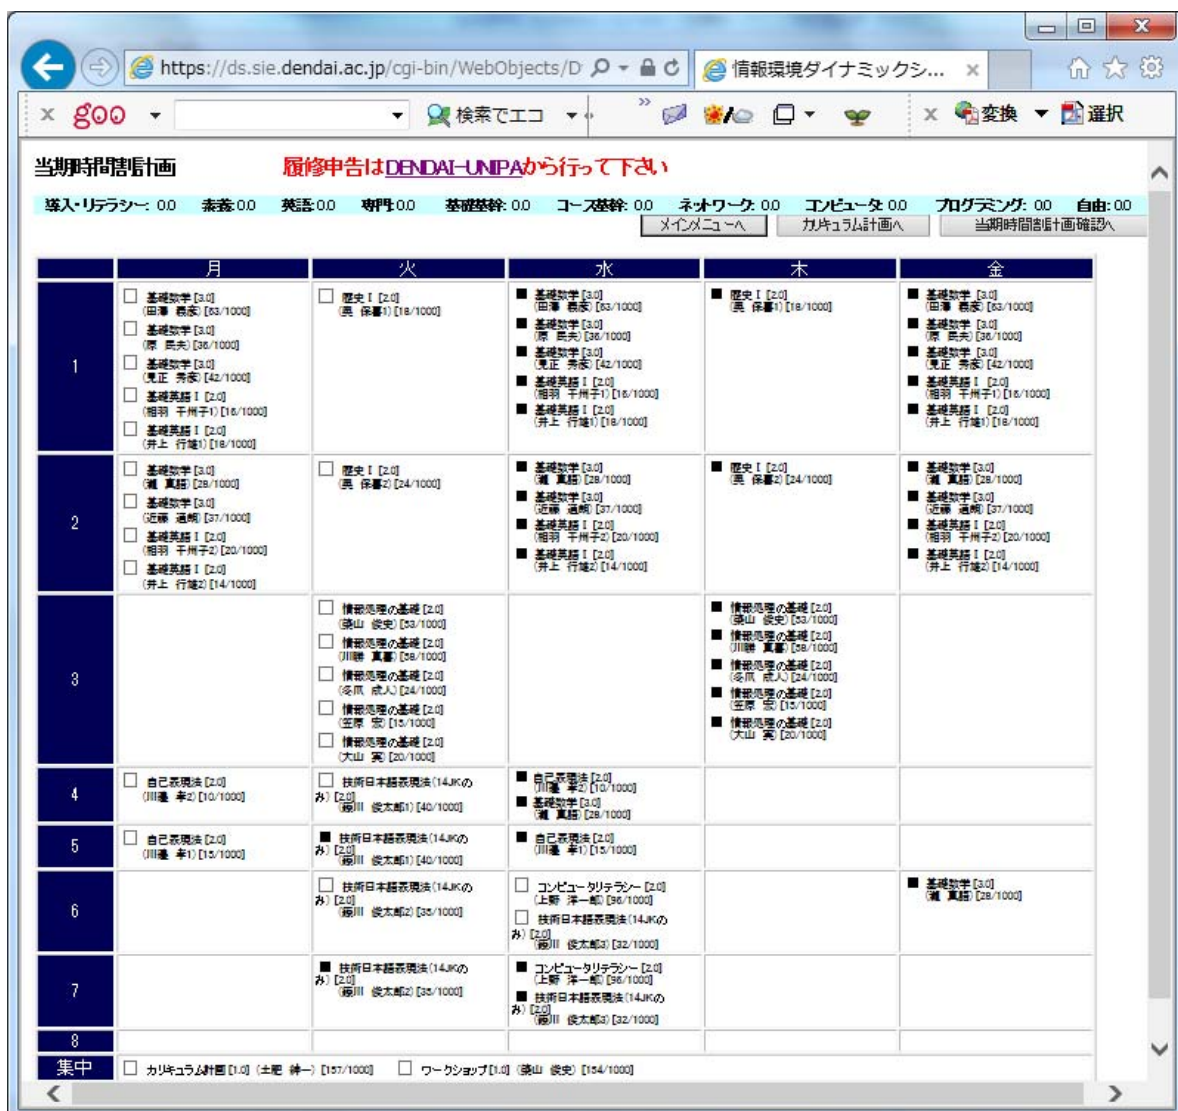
https://ds.sie.dendai.ac.jp/cgi-bin/WebObjects/D
情報環境ダイナミックシ...

goo
検索でエコ
変換
選択

当期時間割計画
履修申告はDENDAI-UNIPAから行って下さい

導入・リテラシー: 0.0 素養: 0.0 英語: 0.0 専門: 0.0 基礎基幹: 0.0 コース基幹: 0.0 ネットワーク: 0.0 コンピュータ: 0.0 プログラミング: 0.0 自由: 0.0

メインメニューへ
カリキュラム計画へ
当期時間割計画確認へ

| | 月 | 火 | 水 | 木 | 金 |
|---|---|---|---|---|---|
| 1 | 基礎数学 [3.0] (田澤 義彦) [63/1000] 基礎数学 [3.0] (原 民夫) [36/1000] 基礎数学 [3.0] (見正 秀彦) [42/1000] 基礎英語 I [2.0] (相羽 千州子1) [18/1000] 基礎英語 I [2.0] (井上 行雄1) [18/1000] | 歴史 I [2.0] (呉 保1) [18/1000] | 基礎数学 [3.0] (田澤 義彦) [63/1000] 基礎数学 [3.0] (原 民夫) [36/1000] 基礎数学 [3.0] (見正 秀彦) [42/1000] 基礎英語 I [2.0] (相羽 千州子1) [18/1000] 基礎英語 I [2.0] (井上 行雄1) [18/1000] | 歴史 I [2.0] (呉 保1) [18/1000] | 基礎数学 [3.0] (田澤 義彦) [63/1000] 基礎数学 [3.0] (原 民夫) [36/1000] 基礎数学 [3.0] (見正 秀彦) [42/1000] 基礎英語 I [2.0] (相羽 千州子1) [18/1000] 基礎英語 I [2.0] (井上 行雄1) [18/1000] |
| 2 | 基礎数学 [3.0] (浦 真語) [28/1000] 基礎数学 [3.0] (近藤 通朗) [37/1000] 基礎英語 I [2.0] (相羽 千州子2) [20/1000] 基礎英語 I [2.0] (井上 行雄2) [14/1000] | 歴史 I [2.0] (呉 保2) [24/1000] | 基礎数学 [3.0] (浦 真語) [28/1000] 基礎数学 [3.0] (近藤 通朗) [37/1000] 基礎英語 I [2.0] (相羽 千州子2) [20/1000] 基礎英語 I [2.0] (井上 行雄2) [14/1000] | 歴史 I [2.0] (呉 保2) [24/1000] | 基礎数学 [3.0] (浦 真語) [28/1000] 基礎数学 [3.0] (近藤 通朗) [37/1000] 基礎英語 I [2.0] (相羽 千州子2) [20/1000] 基礎英語 I [2.0] (井上 行雄2) [14/1000] |
| 3 | | 情報処理の基礎 [2.0] (桑山 俊史) [53/1000] 情報処理の基礎 [2.0] (川勝 真) [58/1000] 情報処理の基礎 [2.0] (冬爪 成人) [24/1000] 情報処理の基礎 [2.0] (笠原 宏) [13/1000] 情報処理の基礎 [2.0] (大山 実) [20/1000] | | 情報処理の基礎 [2.0] (桑山 俊史) [53/1000] 情報処理の基礎 [2.0] (川勝 真) [58/1000] 情報処理の基礎 [2.0] (冬爪 成人) [24/1000] 情報処理の基礎 [2.0] (笠原 宏) [13/1000] 情報処理の基礎 [2.0] (大山 実) [20/1000] | |
| 4 | 自己表現法 [2.0] (川邊 孝2) [10/1000] | 技術日本語表現法 (14JKのみ) [2.0] (藤川 俊太郎1) [40/1000] | 自己表現法 [2.0] (川邊 孝2) [10/1000] 基礎数学 [3.0] (浦 真語) [28/1000] | | |
| 5 | 自己表現法 [2.0] (川邊 孝1) [13/1000] | 技術日本語表現法 (14JKのみ) [2.0] (藤川 俊太郎1) [40/1000] | 自己表現法 [2.0] (川邊 孝1) [13/1000] | | |
| 6 | | 技術日本語表現法 (14JKのみ) [2.0] (藤川 俊太郎2) [35/1000] | コンピュータリテラシー [2.0] (上野 洋一郎) [96/1000] 技術日本語表現法 (14JKのみ) [2.0] (藤川 俊太郎3) [32/1000] | | 基礎数学 [3.0] (浦 真語) [28/1000] |
| 7 | | 技術日本語表現法 (14JKのみ) [2.0] (藤川 俊太郎2) [35/1000] | コンピュータリテラシー [2.0] (上野 洋一郎) [96/1000] 技術日本語表現法 (14JKのみ) [2.0] (藤川 俊太郎3) [32/1000] | | |
| 8 | | | | | |

集中 カリキュラム計画 [1.0] (土肥 紳一) [157/1000] ワークショップ [1.0] (桑山 俊史) [154/1000]